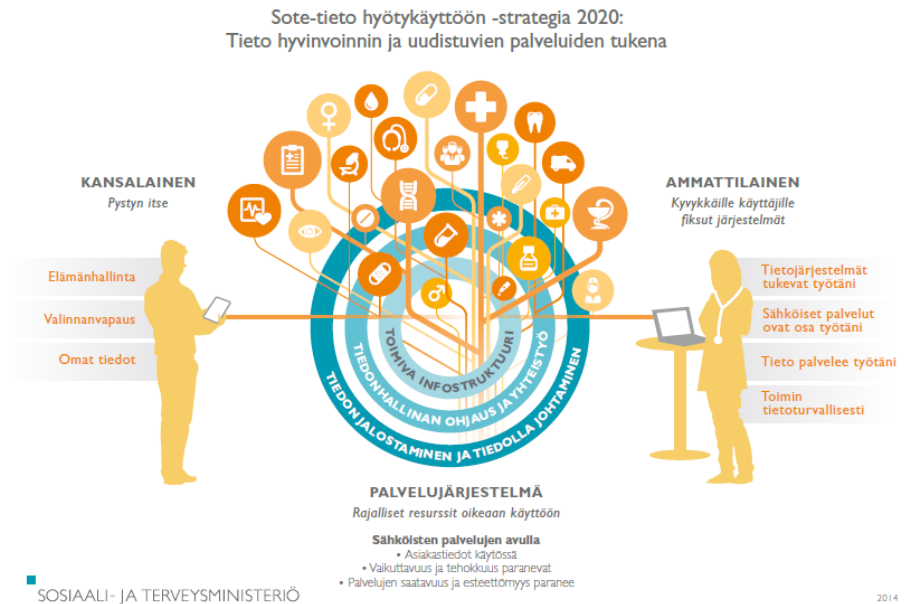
Sote-tieto hyötykäyttöön -strategia 2020:
Tieto hyvinvoinnin ja uudistuvien palveluiden tukena

KANSALAINEN
Pystyn itse

Elämänhallinta

Valinnanvapaus

Omat tiedot

AMMATTILAINEN
Kyvykkäille käyttäjille fiksut järjestelmät

Tietojärjestelmät tukevat työtäni

Sähköiset palvelut ovat osa työtäni

Tieto palvelee työtäni

Toimin tietoturvallisesti

TOIMIVA INFOSTRUKTUURI

TIEDONHALLINAN OHJAUS JA YHTEISTYÖ

TIEDON JALOSTAMINEN JA TIEDOLLA JOHTAMINEN

PALVELUJÄRJESTELMÄ
Rajalliset resurssit oikeaan käyttöön

Sähköisten palvelujen avulla
• Asiakastiedot käytössä
• Vaikuttavuus ja tehokkuus paranevat
• Palvelujen saatavuus ja esteettömyys paranee

SOSIAALI- JA TERVEYSMINISTERIÖ

2014